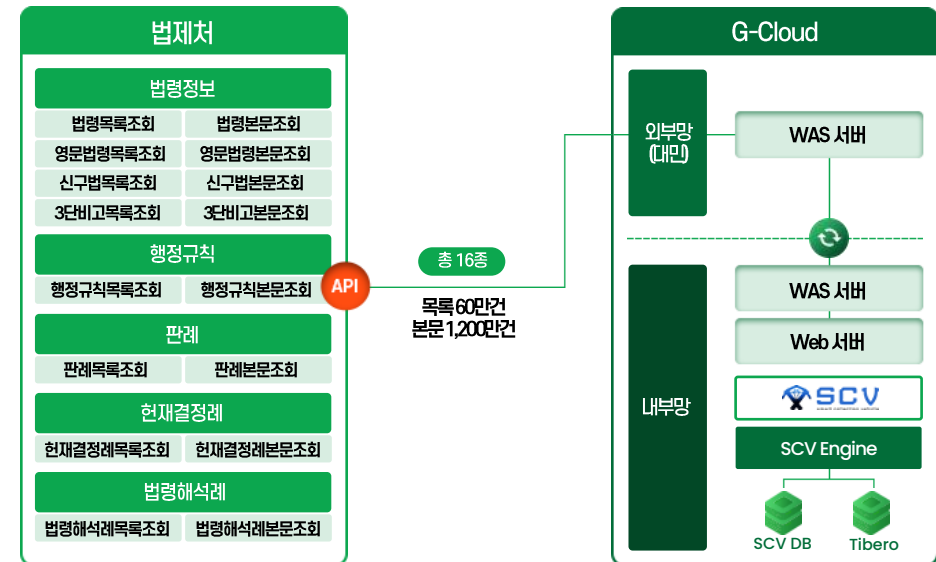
법제처

법령정보

법령목록조회

법령본문조회

영문법령목록조회

영문법령본문조회

신구법목록조회

신구법본문조회

3단비고목록조회

3단비고본문조회

행정규칙

행정규칙목록조회

행정규칙본문조회

판례

판례목록조회

판례본문조회

헌재결정례

헌재결정례목록조회

헌재결정례본문조회

법령해석례

법령해석례목록조회

법령해석례본문조회

API

총 16종

목록 60만건
본문 1,200만건

G-Cloud

외부망
(대민)

WAS 서버

내부망

WAS 서버

Web 서버

SCV

SCV Engine

SCV DB

Tibero